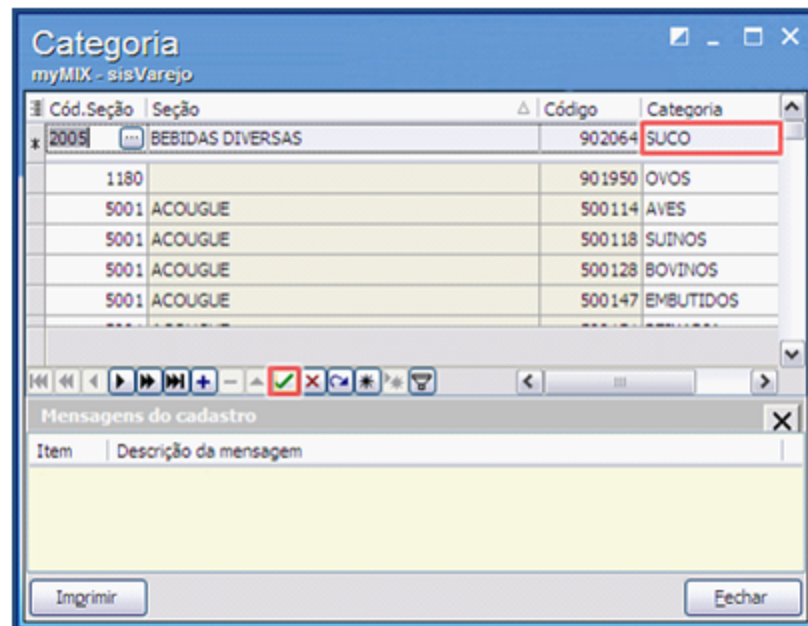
Categoria
myMIX - sisVarejo

| Cód.Seção | Seção | Código | Categoria |
|---|---|---|---|
| 2005 | BEBIDAS DIVERSAS | 902064 | SUCO |
| 1180 | | 901950 | OVOS |
| 5001 | ACOUGUE | 500114 | AVES |
| 5001 | ACOUGUE | 500118 | SUINOS |
| 5001 | ACOUGUE | 500128 | BOVINOS |
| 5001 | ACOUGUE | 500147 | EMBUTIDOS |

Mensagens do cadastro

| Item | Descrição da mensagem |
|---|---|

Imprimir
Fechar